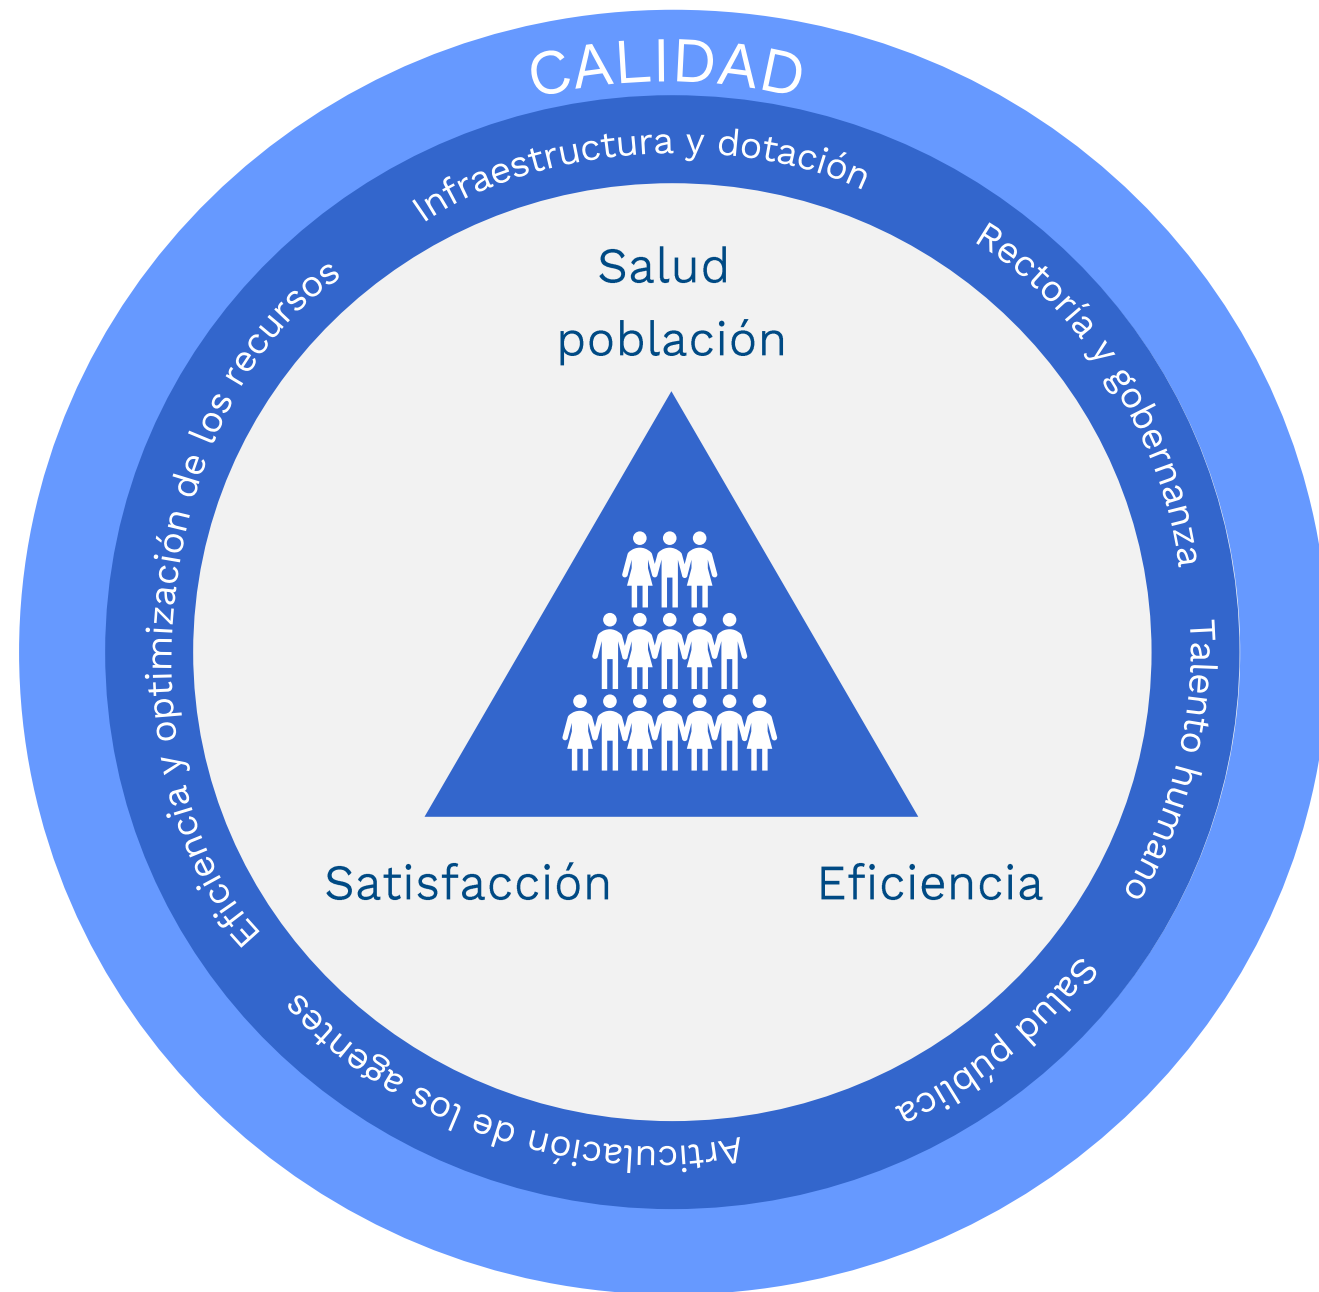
CALIDAD

Infraestructura y dotación

Rectoría y gobernanza

Talento humano

Salud pública

Articulación de los agentes

Eficiencia y optimización de los recursos

Salud población

Satisfacción

Eficiencia